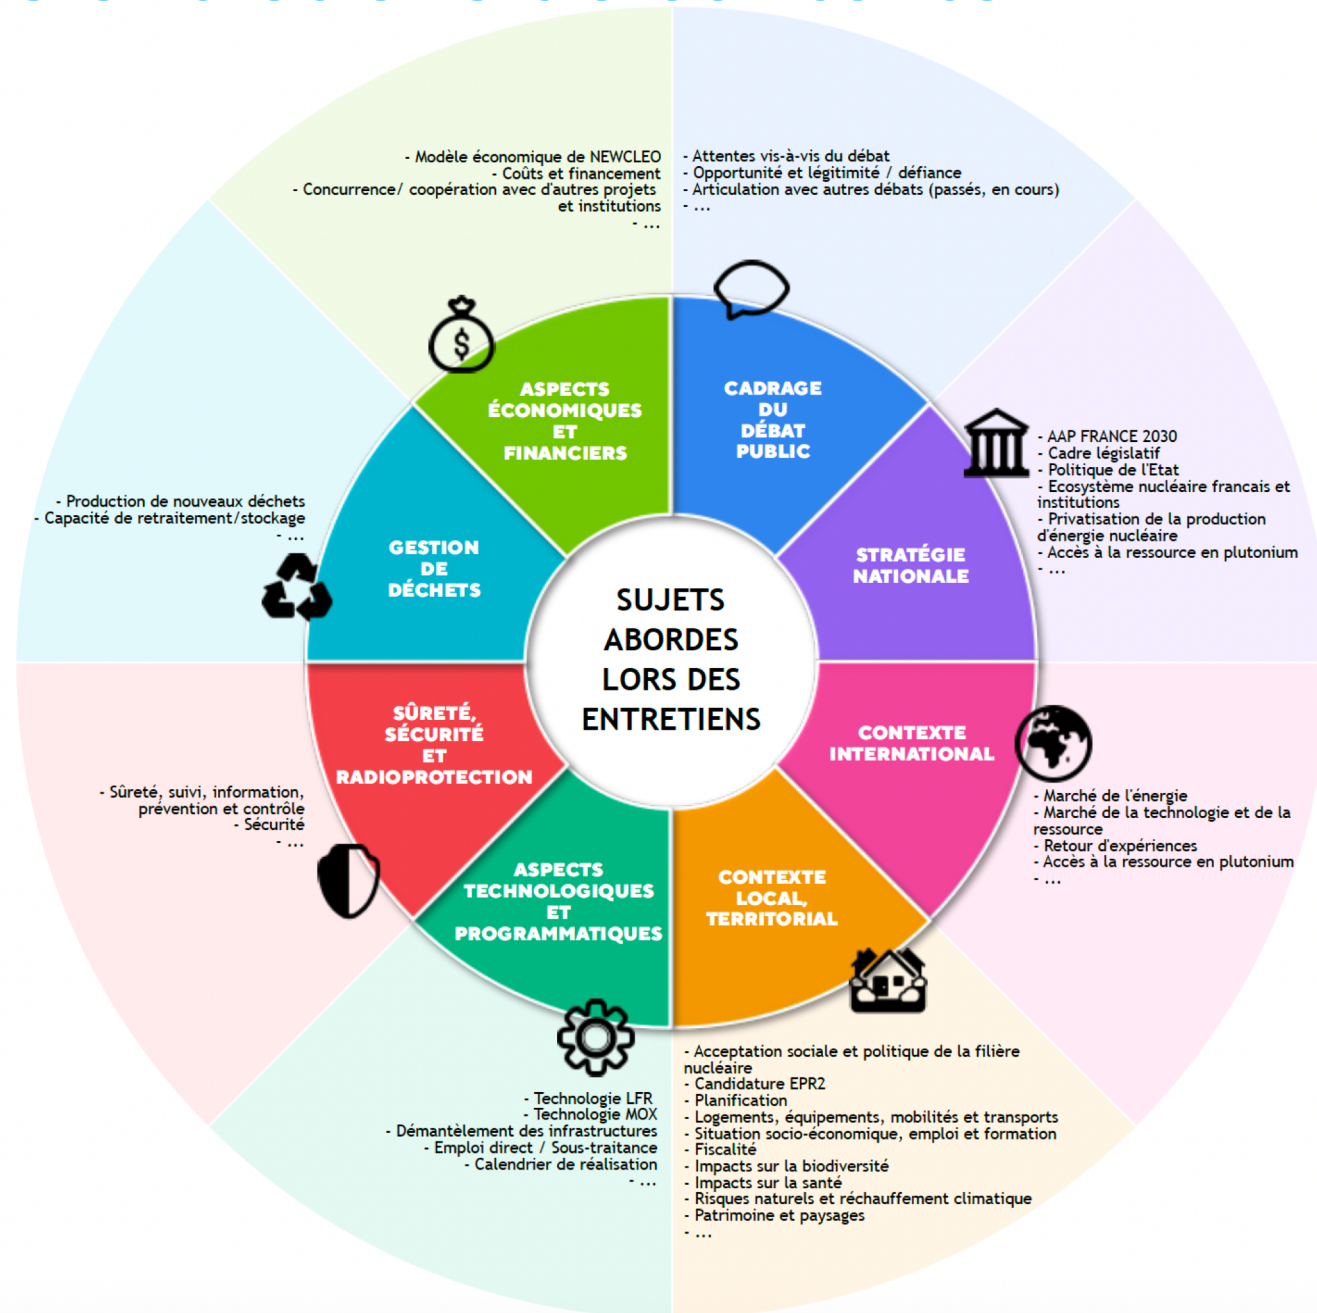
- Modèle économique de NEWCLEO
- Coûts et financement
- Concurrence/ coopération avec d'autres projets et institutions
- ...

- Attentes vis-à-vis du débat
- Opportunité et légitimité / défiance
- Articulation avec autres débats (passés, en cours)
- ...

ASPECTS ÉCONOMIQUES ET FINANCIERS

CADRAGE DU DÉBAT PUBLIC

- AAP FRANCE 2030
- Cadre législatif
- Politique de l'Etat
- Ecosystème nucléaire francais et institutions
- Privatisation de la production d'énergie nucléaire
- Accès à la ressource en plutonium
- ...

- Production de nouveaux déchets
- Capacité de retraitement/stockage
- ...

GESTION DE DÉCHETS

STRATÉGIE NATIONALE

SUJETS ABORDES LORS DES ENTRETIENS

SÛRETÉ, SÉCURITÉ ET RADIOPROTECTION

CONTEXTE INTERNATIONAL

- Sûreté, suivi, information, prévention et contrôle
- Sécurité
- ...

- Marché de l'énergie
- Marché de la technologie et de la ressource
- Retour d'expériences
- Accès à la ressource en plutonium
- ...

ASPECTS TECHNOLOGIQUES ET PROGRAMMATIQUES

CONTEXTE LOCAL, TERRITORIAL

- Technologie LFR
- Technologie MOX
- Démantèlement des infrastructures
- Emploi direct / Sous-traitance
- Calendrier de réalisation
- ...

- Acceptation sociale et politique de la filière nucléaire
- Candidature EPR2
- Planification
- Logements, équipements, mobilités et transports
- Situation socio-économique, emploi et formation
- Fiscalité
- Impacts sur la biodiversité
- Impacts sur la santé
- Risques naturels et réchauffement climatique
- Patrimoine et paysages
- ...